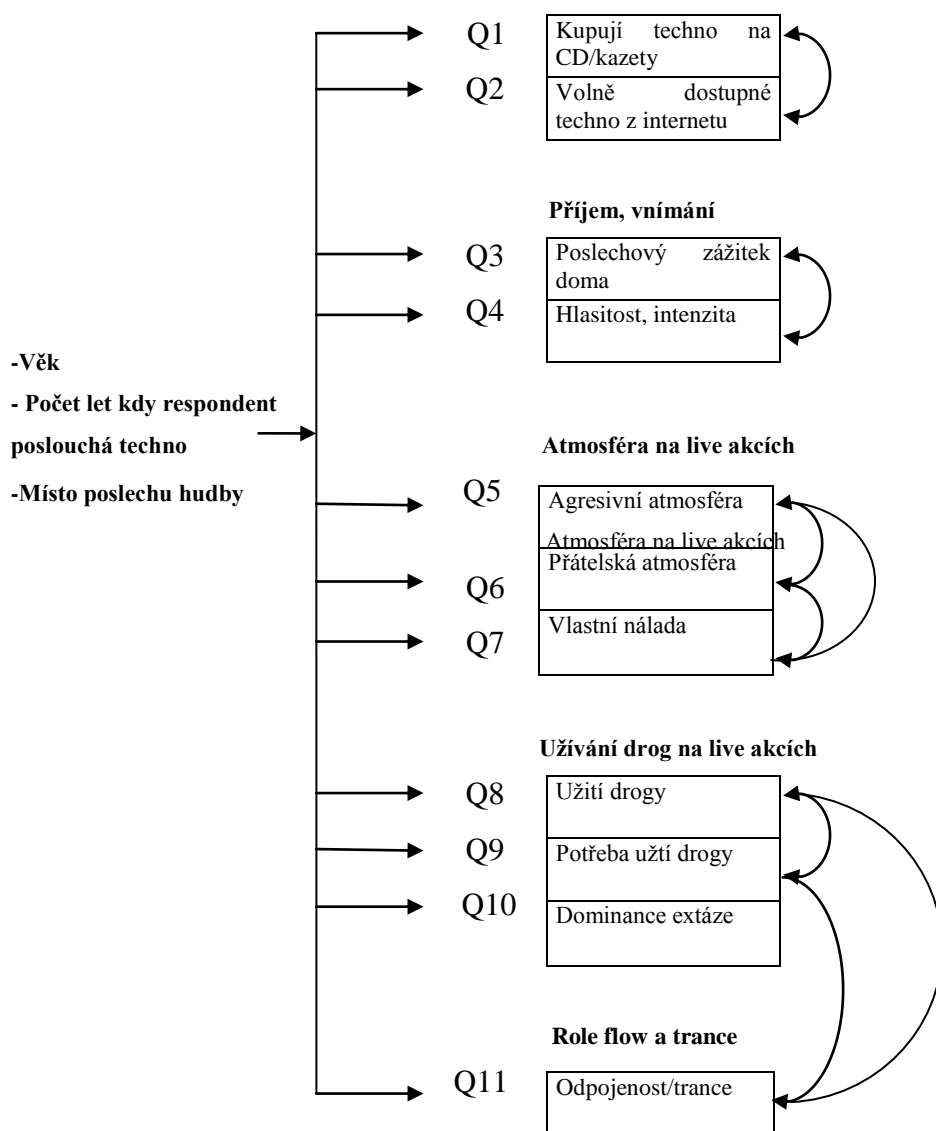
-Věk

- Počet let kdy respondent poslouchá techno

-Místo poslechu hudby

Q1

Kupují techno na CD/kazety

Q2

Volně dostupné techno z internetu

Příjem, vnímání

Q3

Poslechový zážitek doma

Q4

Hlasitost, intenzita

Atmosféra na live akcích

Q5

Agresivní atmosféra

Atmosféra na live akcích

Přátelská atmosféra

Q6

Q7

Vlastní nálada

Užívání drog na live akcích

Q8

Užití drogy

Q9

Potřeba užtí drogy

Q10

Dominance extáze

Role flow a trance

Q11

Odpojenost/trance